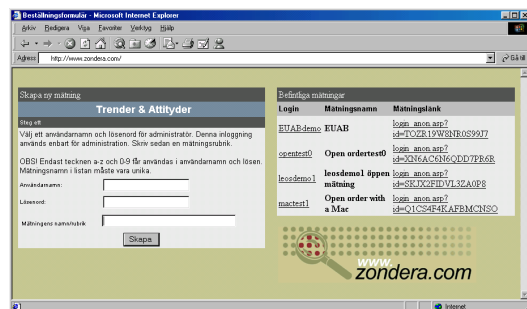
Beställningsformulär - Microsoft Internet Explorer

Arkiv Redigera Visa Favoriter Verktyg Hjälp

Adress http://www.zondera.com/

Gå till

Skapa ny mätning

Trender & Attityder

Steg ett

Välj ett användarnamn och lösenord för administratör. Denna inloggning används enbart för administration. Skriv sedan en mätningsrubrik.

OBS! Endast tecknen a-z och 0-9 får användas i användarnamn och lösen. Mätningsnamn i listan måste vara unika.

Användarnamn:

Lösenord:

Mätningens namn/rubrik:

Skapa

Befintliga mätningar

| Login | Mätningsnamn | Mätningslänk |
|---|---|---|
| EUABdemo | EUAB | login_anon.asp?id=TOZR19W8NR0S99J7 |
| opentest0 | Open ordertest0 | login_anon.asp?id=XN6AC6N6QDD7PR6R |
| leosdemo1 | leosdemo1 öppen mätning | login_anon.asp?id=SKJX2FIDVL3ZA0P8 |
| mactest1 | Open order with a Mac | login_anon.asp?id=Q1CS4F4KAFBMCNSO |

www.zondera.com

Internet